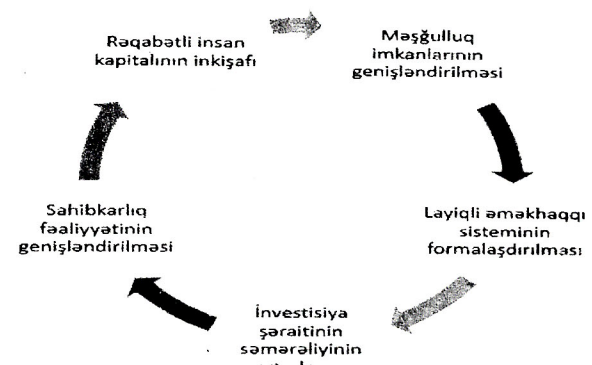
Rəqabətli insan kapitalının inkişafı

Məşğulluq imkanlarının genişləndirilməsi

Layiqli əməkhaqqı sisteminin formalaşdırılması

İnvestisiya şəraitinin səmərəliyinin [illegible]

Sahibkarlıq fəaliyyətinin genişləndirilməsi